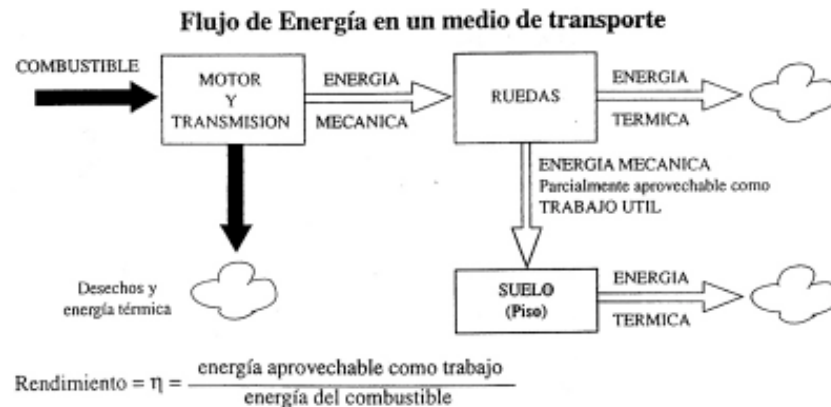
Flujo de Energía en un medio de transporte

COMBUSTIBLE

MOTOR Y TRANSMISION

ENERGIA MECANICA

RUEDAS

ENERGIA TERMICA

ENERGIA MECANICA
Parcialmente aprovechable como
TRABAJO UTIL

Desechos y energía térmica

SUELO (Piso)

ENERGIA TERMICA

Rendimiento = $\eta = \frac{\text{energía aprovechable como trabajo}}{\text{energía del combustible}}$